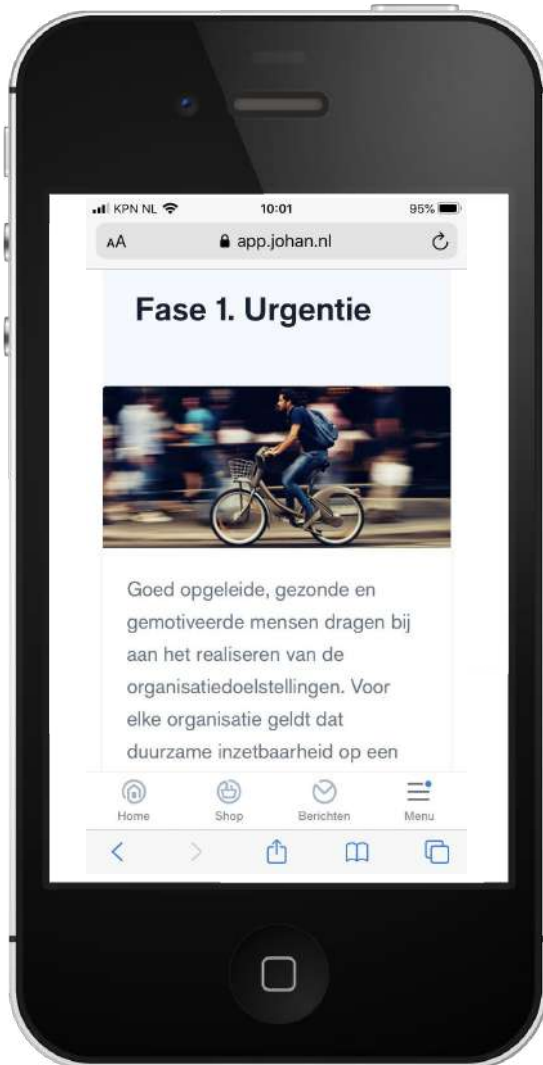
KPN NL 10:01 95%

AA app.johan.nl

Fase 1. Urgentie

Goed opgeleide, gezonde en gemotiveerde mensen dragen bij aan het realiseren van de organisatiedoelstellingen. Voor elke organisatie geldt dat duurzame inzetbaarheid op een

Home Shop Berichten Menu